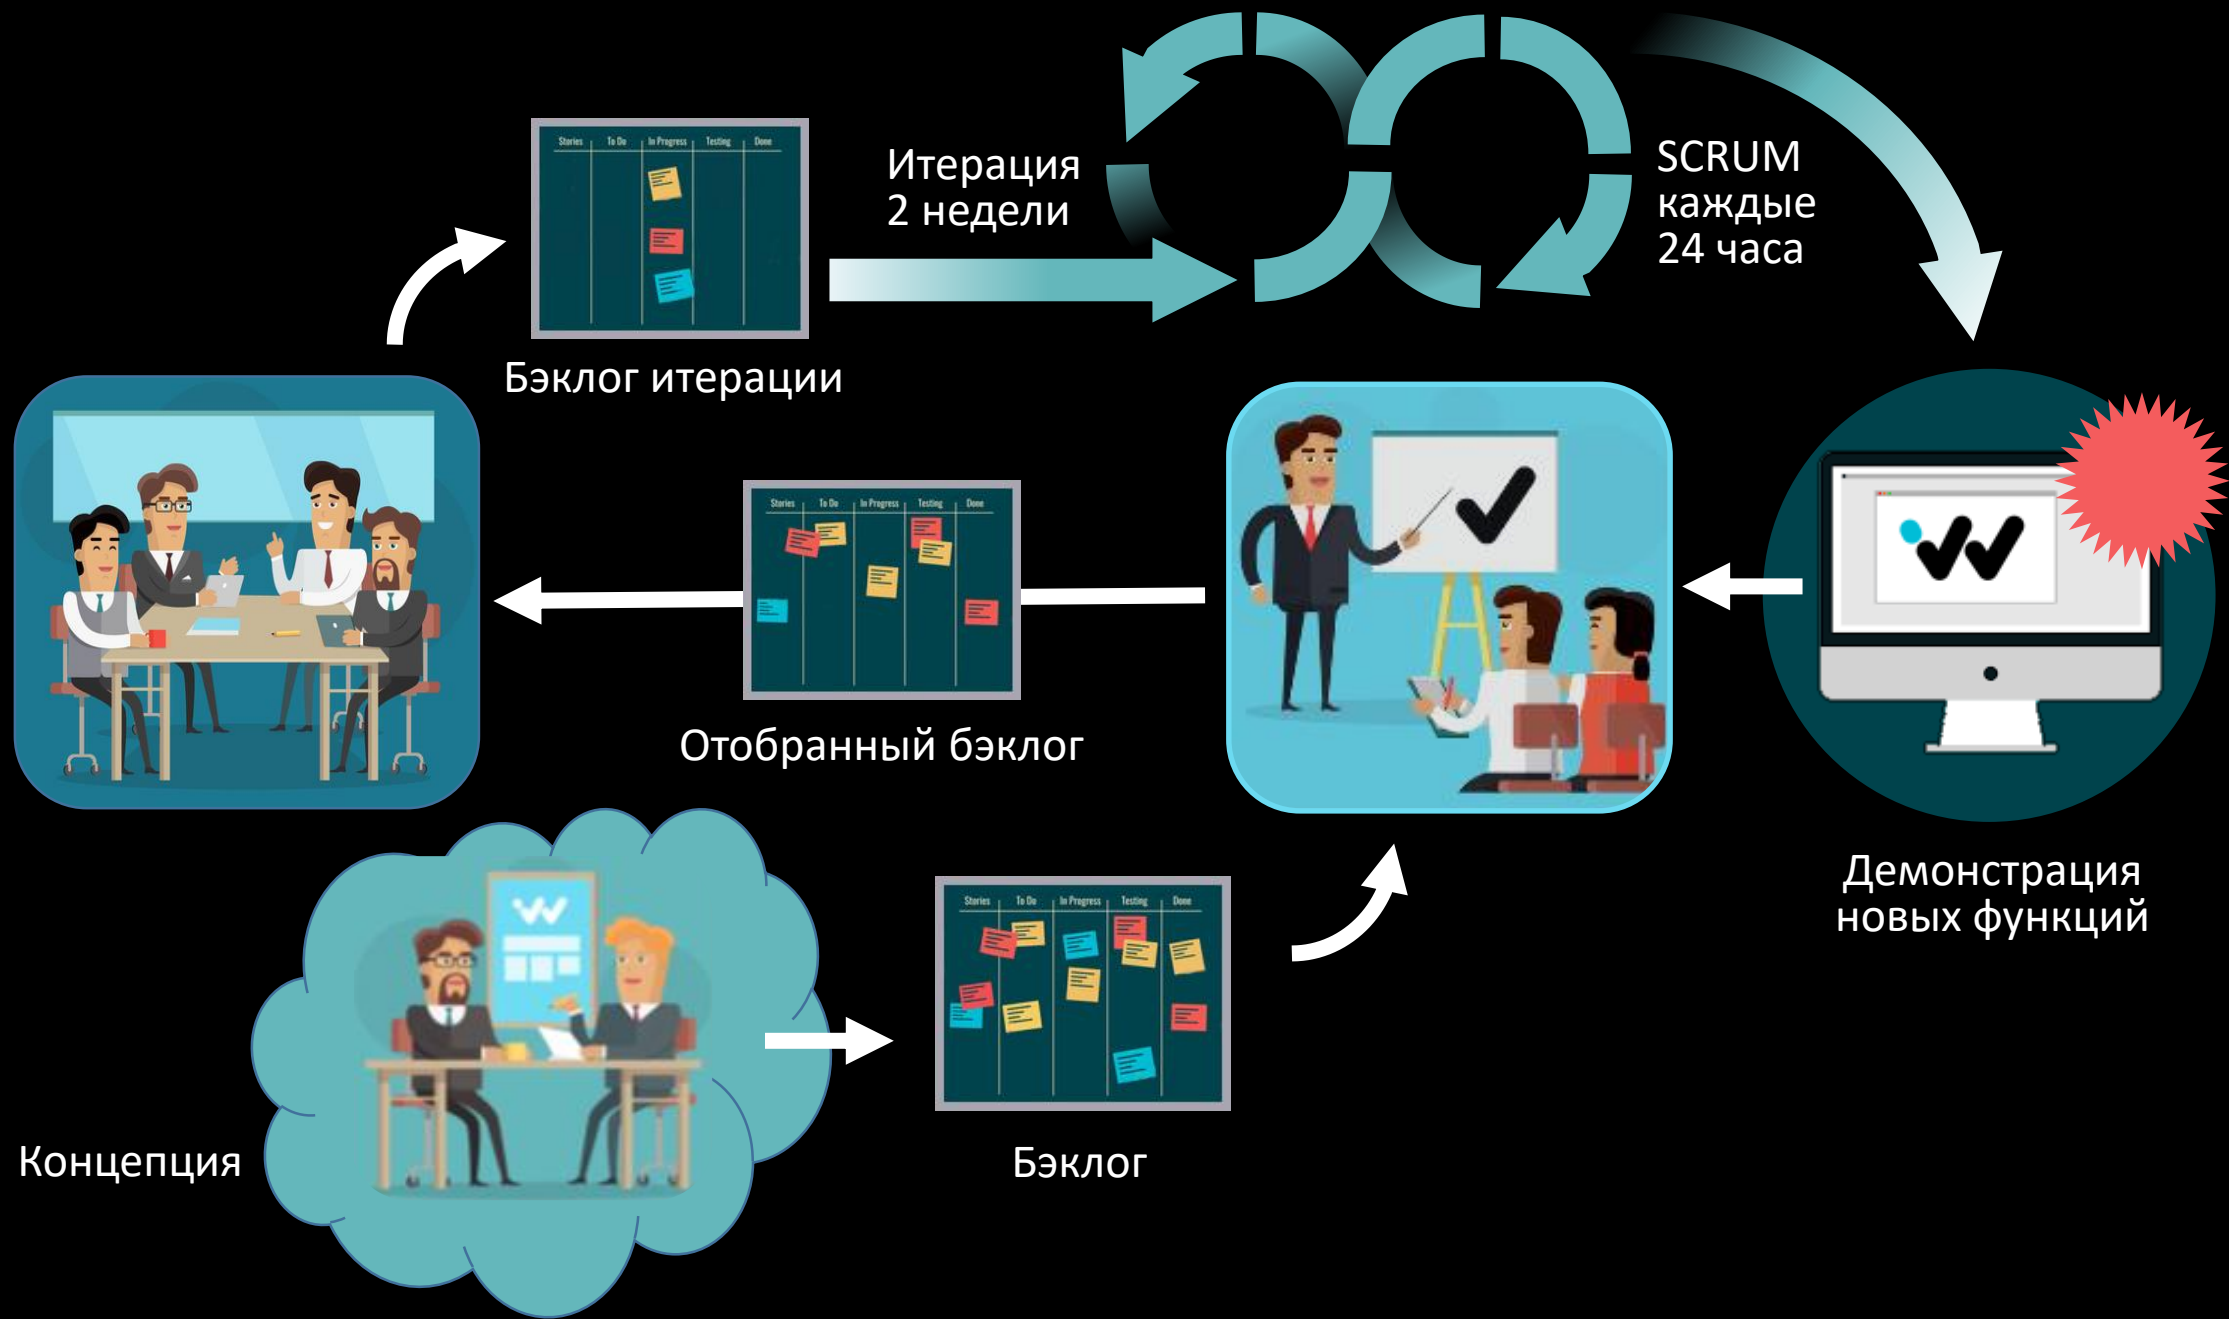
Stories | To Do | In Progress | Testing | Done

Итерация
2 недели

SCRUM
каждые
24 часа

Бэклог итерации

Stories | To Do | In Progress | Testing | Done

Отобранный бэклог

Демонстрация
новых функций

Stories | To Do | In Progress | Testing | Done

Концепция

Бэклог